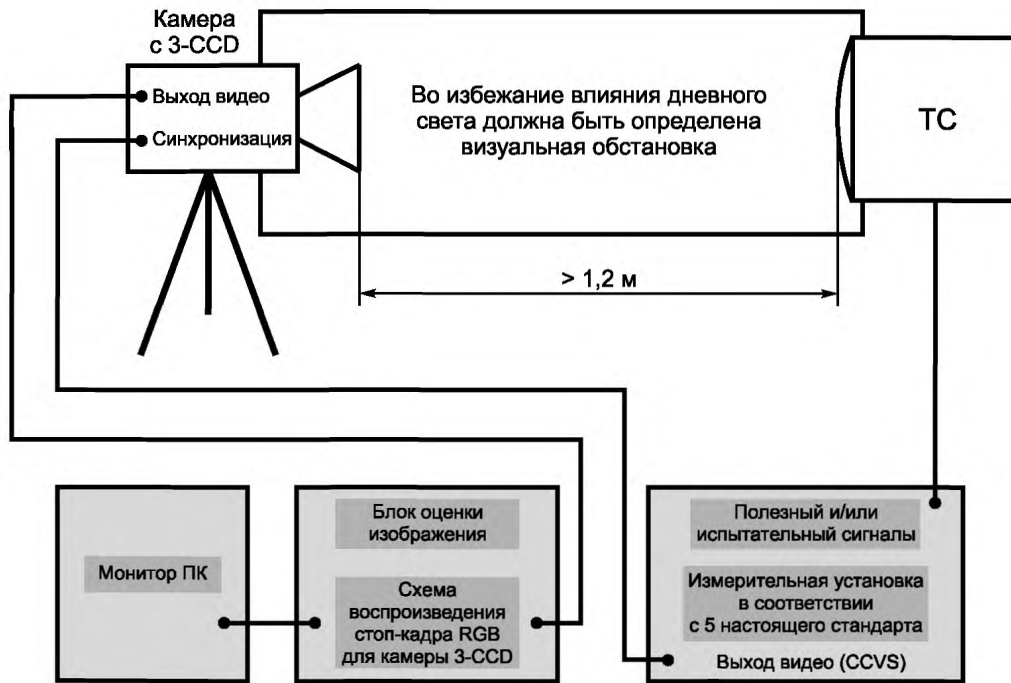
Камера с 3-CCD

Выход видео

Синхронизация

Во избежание влияния дневного света должна быть определена визуальная обстановка

ТС

> 1,2 м

Монитор ПК

Блок оценки изображения

Схема воспроизведения стоп-кадра RGB для камеры 3-CCD

Полезный и/или испытательный сигналы

Измерительная установка в соответствии с 5 настоящего стандарта

Выход видео (CCVS)